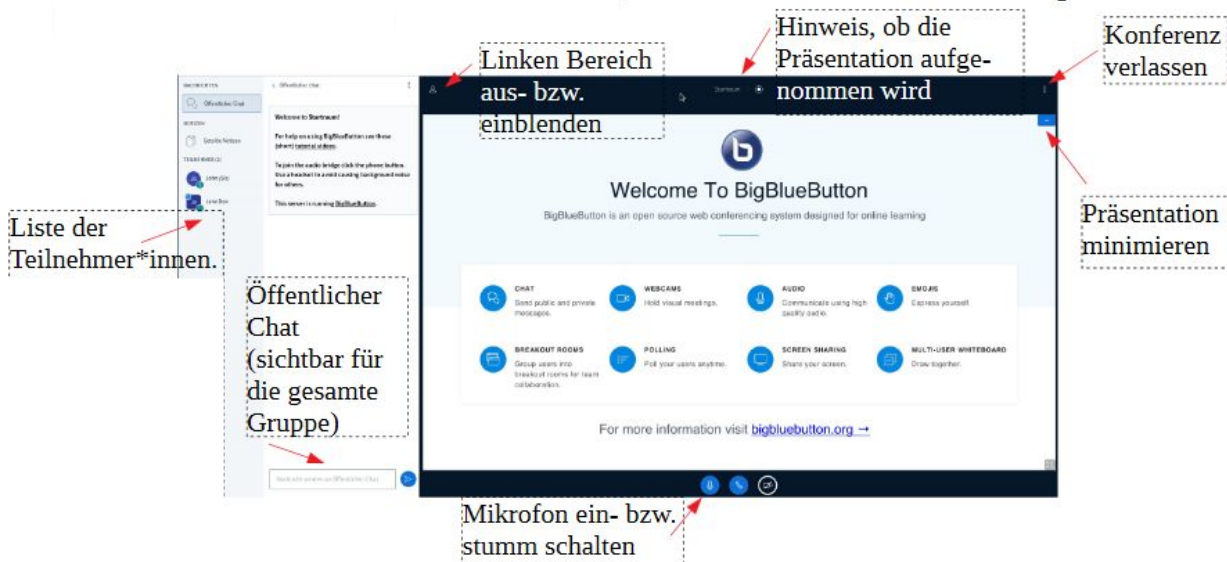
Linken Bereich aus- bzw. einblenden

Hinweis, ob die Präsentation aufgenommen wird

Konferenz verlassen

NACHRICHTEN
Öffentlicher Chat
NOTIZEN
Geteilte Notizen
TEILNEHMER (2)

< Öffentlicher Chat

Welcome to Startraum!

For help on using BigBlueButton see these (short) tutorial videos.

To join the audio bridge click the phone button. Use a headset to avoid causing background noise for others.

This server is running BigBlueButton.

Liste der Teilnehmer*innen.

Öffentlicher Chat (sichtbar für die gesamte Gruppe)

Nachricht senden an Öffentlicher Chat

Startraum

Welcome To BigBlueButton

BigBlueButton is an open source web conferencing system designed for online learning

CHAT
Send public and private messages.

WEBCAMS
Hold visual meetings.

AUDIO
Communicate using high quality audio.

EMOJIS
Express yourself.

BREAKOUT ROOMS
Group users into breakout rooms for team collaboration.

POLLING
Poll your users anytime.

SCREEN SHARING
Share your screen.

MULTI-USER WHITEBOARD
Draw together.

For more information visit bigbluebutton.org →

Präsentation minimieren

Mikrofon ein- bzw. stumm schalten